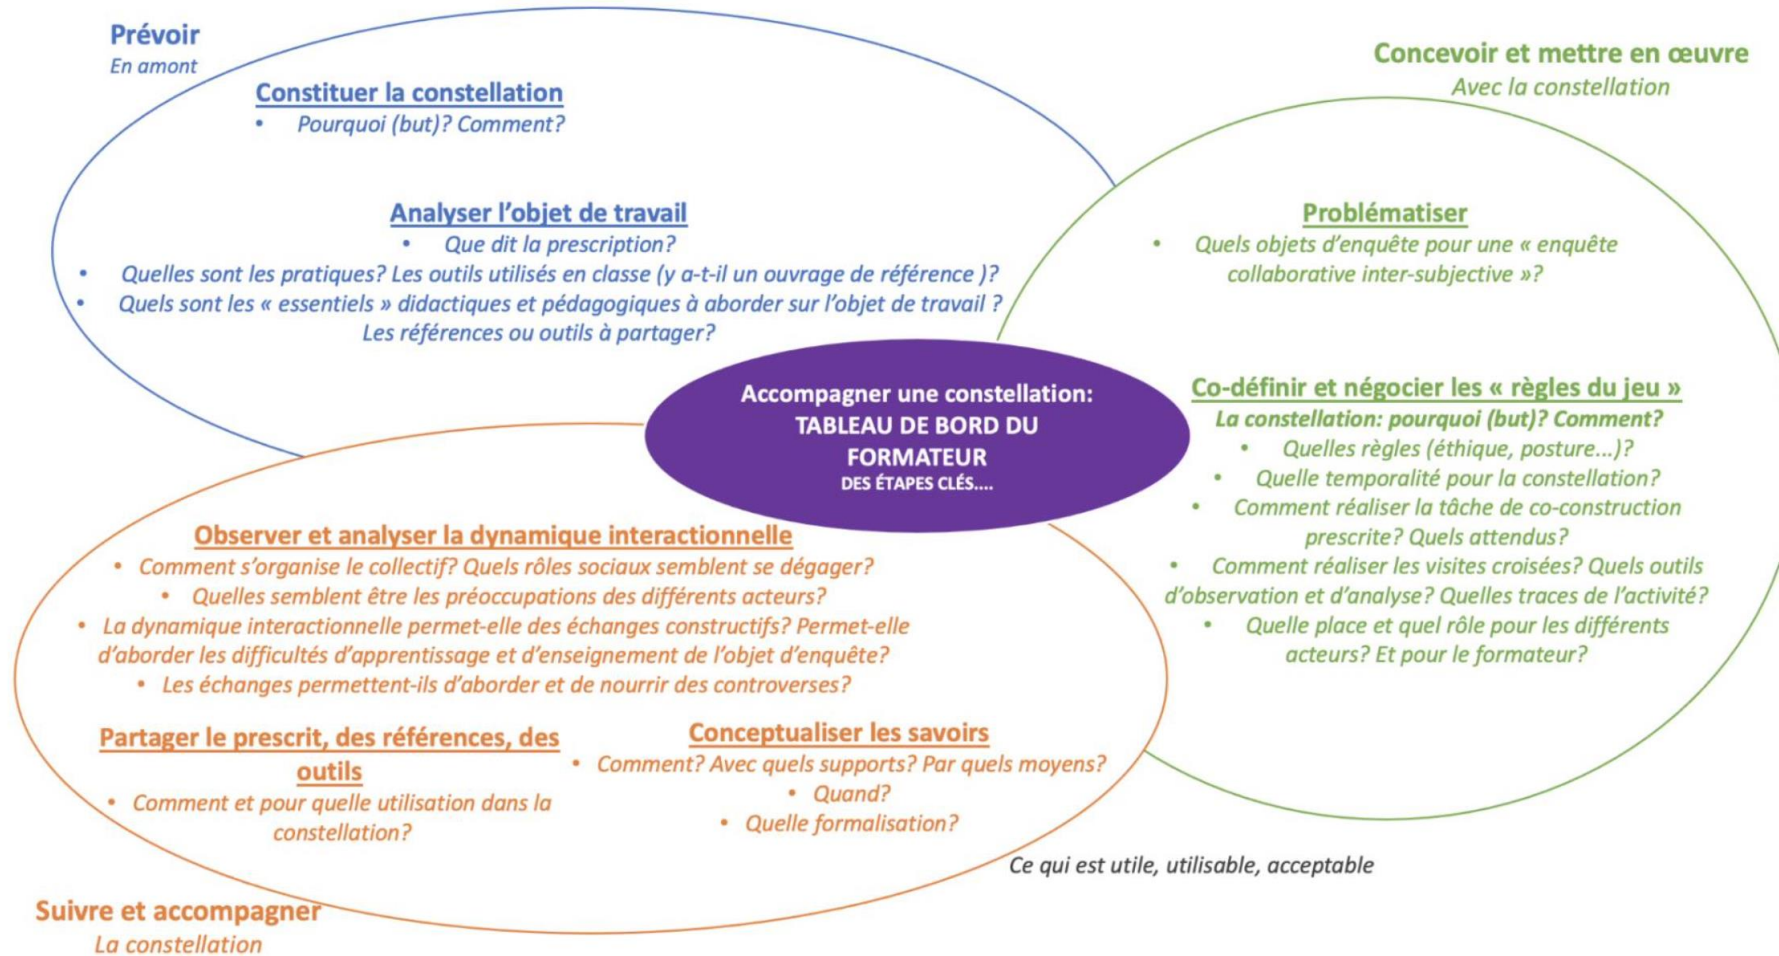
Prévoir
En amont

Constituer la constellation
• Pourquoi (but)? Comment?

Analyser l'objet de travail
• Que dit la prescription?
• Quelles sont les pratiques? Les outils utilisés en classe (y a-t-il un ouvrage de référence )?
• Quels sont les « essentiels » didactiques et pédagogiques à aborder sur l'objet de travail ? Les références ou outils à partager?

Concevoir et mettre en œuvre
Avec la constellation

Problématiser
• Quels objets d'enquête pour une « enquête collaborative inter-subjective »?

Accompagner une constellation:
TABLEAU DE BORD DU FORMATEUR
DES ÉTAPES CLÉS….

Co-définir et négocier les « règles du jeu »
La constellation: pourquoi (but)? Comment?
• Quelles règles (éthique, posture…)?
• Quelle temporalité pour la constellation?
• Comment réaliser la tâche de co-construction prescrite? Quels attendus?
• Comment réaliser les visites croisées? Quels outils d'observation et d'analyse? Quelles traces de l'activité?
• Quelle place et quel rôle pour les différents acteurs? Et pour le formateur?

Observer et analyser la dynamique interactionnelle
• Comment s'organise le collectif? Quels rôles sociaux semblent se dégager?
• Quelles semblent être les préoccupations des différents acteurs?
• La dynamique interactionnelle permet-elle des échanges constructifs? Permet-elle d'aborder les difficultés d'apprentissage et d'enseignement de l'objet d'enquête?
• Les échanges permettent-ils d'aborder et de nourrir des controverses?

Partager le prescrit, des références, des outils
• Comment et pour quelle utilisation dans la constellation?

Conceptualiser les savoirs
• Comment? Avec quels supports? Par quels moyens?
• Quand?
• Quelle formalisation?

Ce qui est utile, utilisable, acceptable

Suivre et accompagner
La constellation